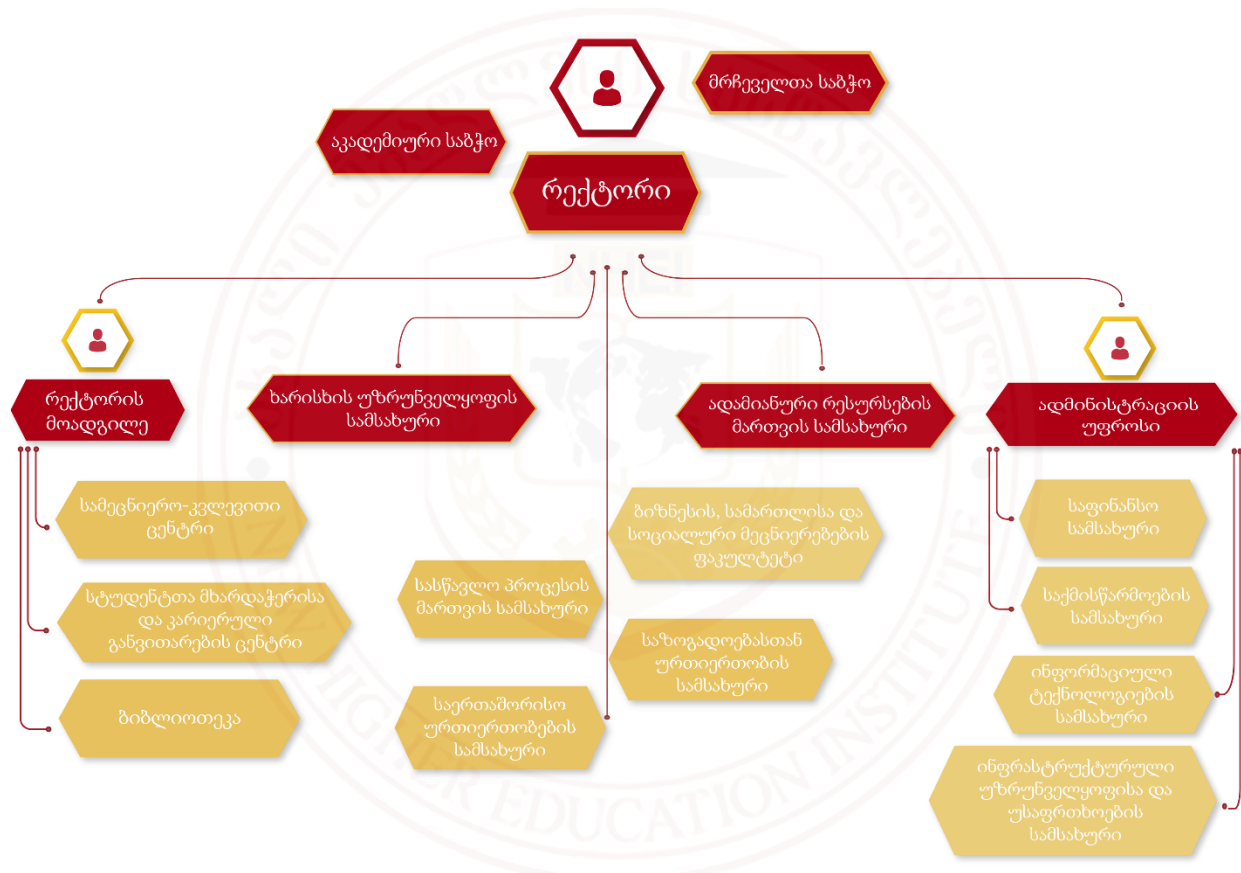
მრჩეველთა საბჭო

აკადემიური საბჭო

რექტორი

რექტორის მოადგილე

ხარისხის უზრუნველყოფის სამსახური

ადამიანური რესურსების მართვის სამსახური

ადმინისტრაციის უფროსი

სამეცნიერო-კვლევითი ცენტრი

სტუდენტთა მხარდაჭერისა და კარიერული განვითარების ცენტრი

ბიბლიოთეკა

სასწავლო პროცესის მართვის სამსახური

საერთაშორისო ურთიერთობების სამსახური

ბიზნესის, სამართლისა და სოციალური მეცნიერებების ფაკულტეტი

საზოგადოებასთან ურთიერთობის სამსახური

საფინანსო სამსახური

საქმისწარმოების სამსახური

ინფორმაციული ტექნოლოგიების სამსახური

ინფრასტრუქტურული უზრუნველყოფისა და უსაფრთხოების სამსახური

HIGHER EDUCATION INSTITUTE